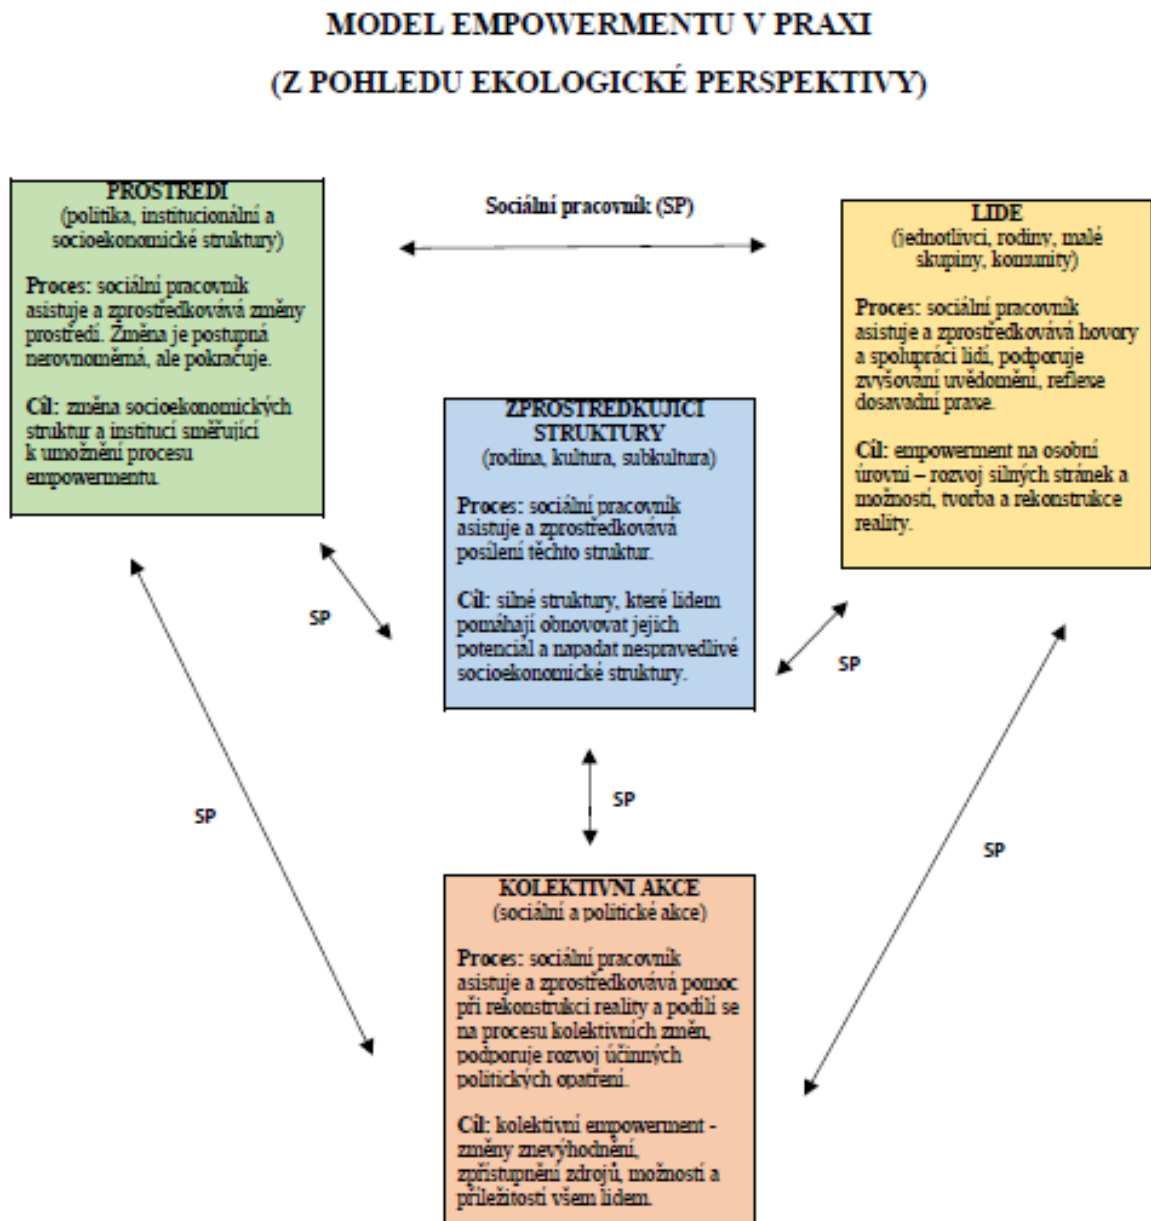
MODEL EMPOWERMENTU V PRAXI
(Z POHLEDU EKOLOGICKÉ PERSPEKTIVY)

PROSTŘEDÍ
(politika, institucionální a socioekonomické struktury)

Proces: sociální pracovník asistuje a zprostředkovává změny prostředí. Změna je postupná nerovnoměrná, ale pokračuje.

Cíl: změna socioekonomických struktur a institucí směřující k umožnění procesu empowermentu.

Sociální pracovník (SP)

LIDÉ
(jednotlivci, rodiny, malé skupiny, komunity)

Proces: sociální pracovník asistuje a zprostředkovává hovory a spolupráci lidí, podporuje zvyšování uvědomění, reflexe dosavadní praxe.

Cíl: empowerment na osobní úrovni – rozvoj silných stránek a možností, tvorba a rekonstrukce reality.

ZPROSTŘEDKUJÍCÍ STRUKTURY
(rodina, kultura, subkultura)

Proces: sociální pracovník asistuje a zprostředkovává posílení těchto struktur.

Cíl: silné struktury, které lidem pomáhají obnovovat jejich potenciál a napadat nespravedlivé socioekonomické struktury.

SP

SP

SP

SP

SP

KOLEKTIVNÍ AKCE
(sociální a politické akce)

Proces: sociální pracovník asistuje a zprostředkovává pomoc při rekonstrukci reality a podílí se na procesu kolektivních změn, podporuje rozvoj účinných politických opatření.

Cíl: kolektivní empowerment - změny znevýhodnění, zpřístupnění zdrojů, možností a příležitostí všem lidem.